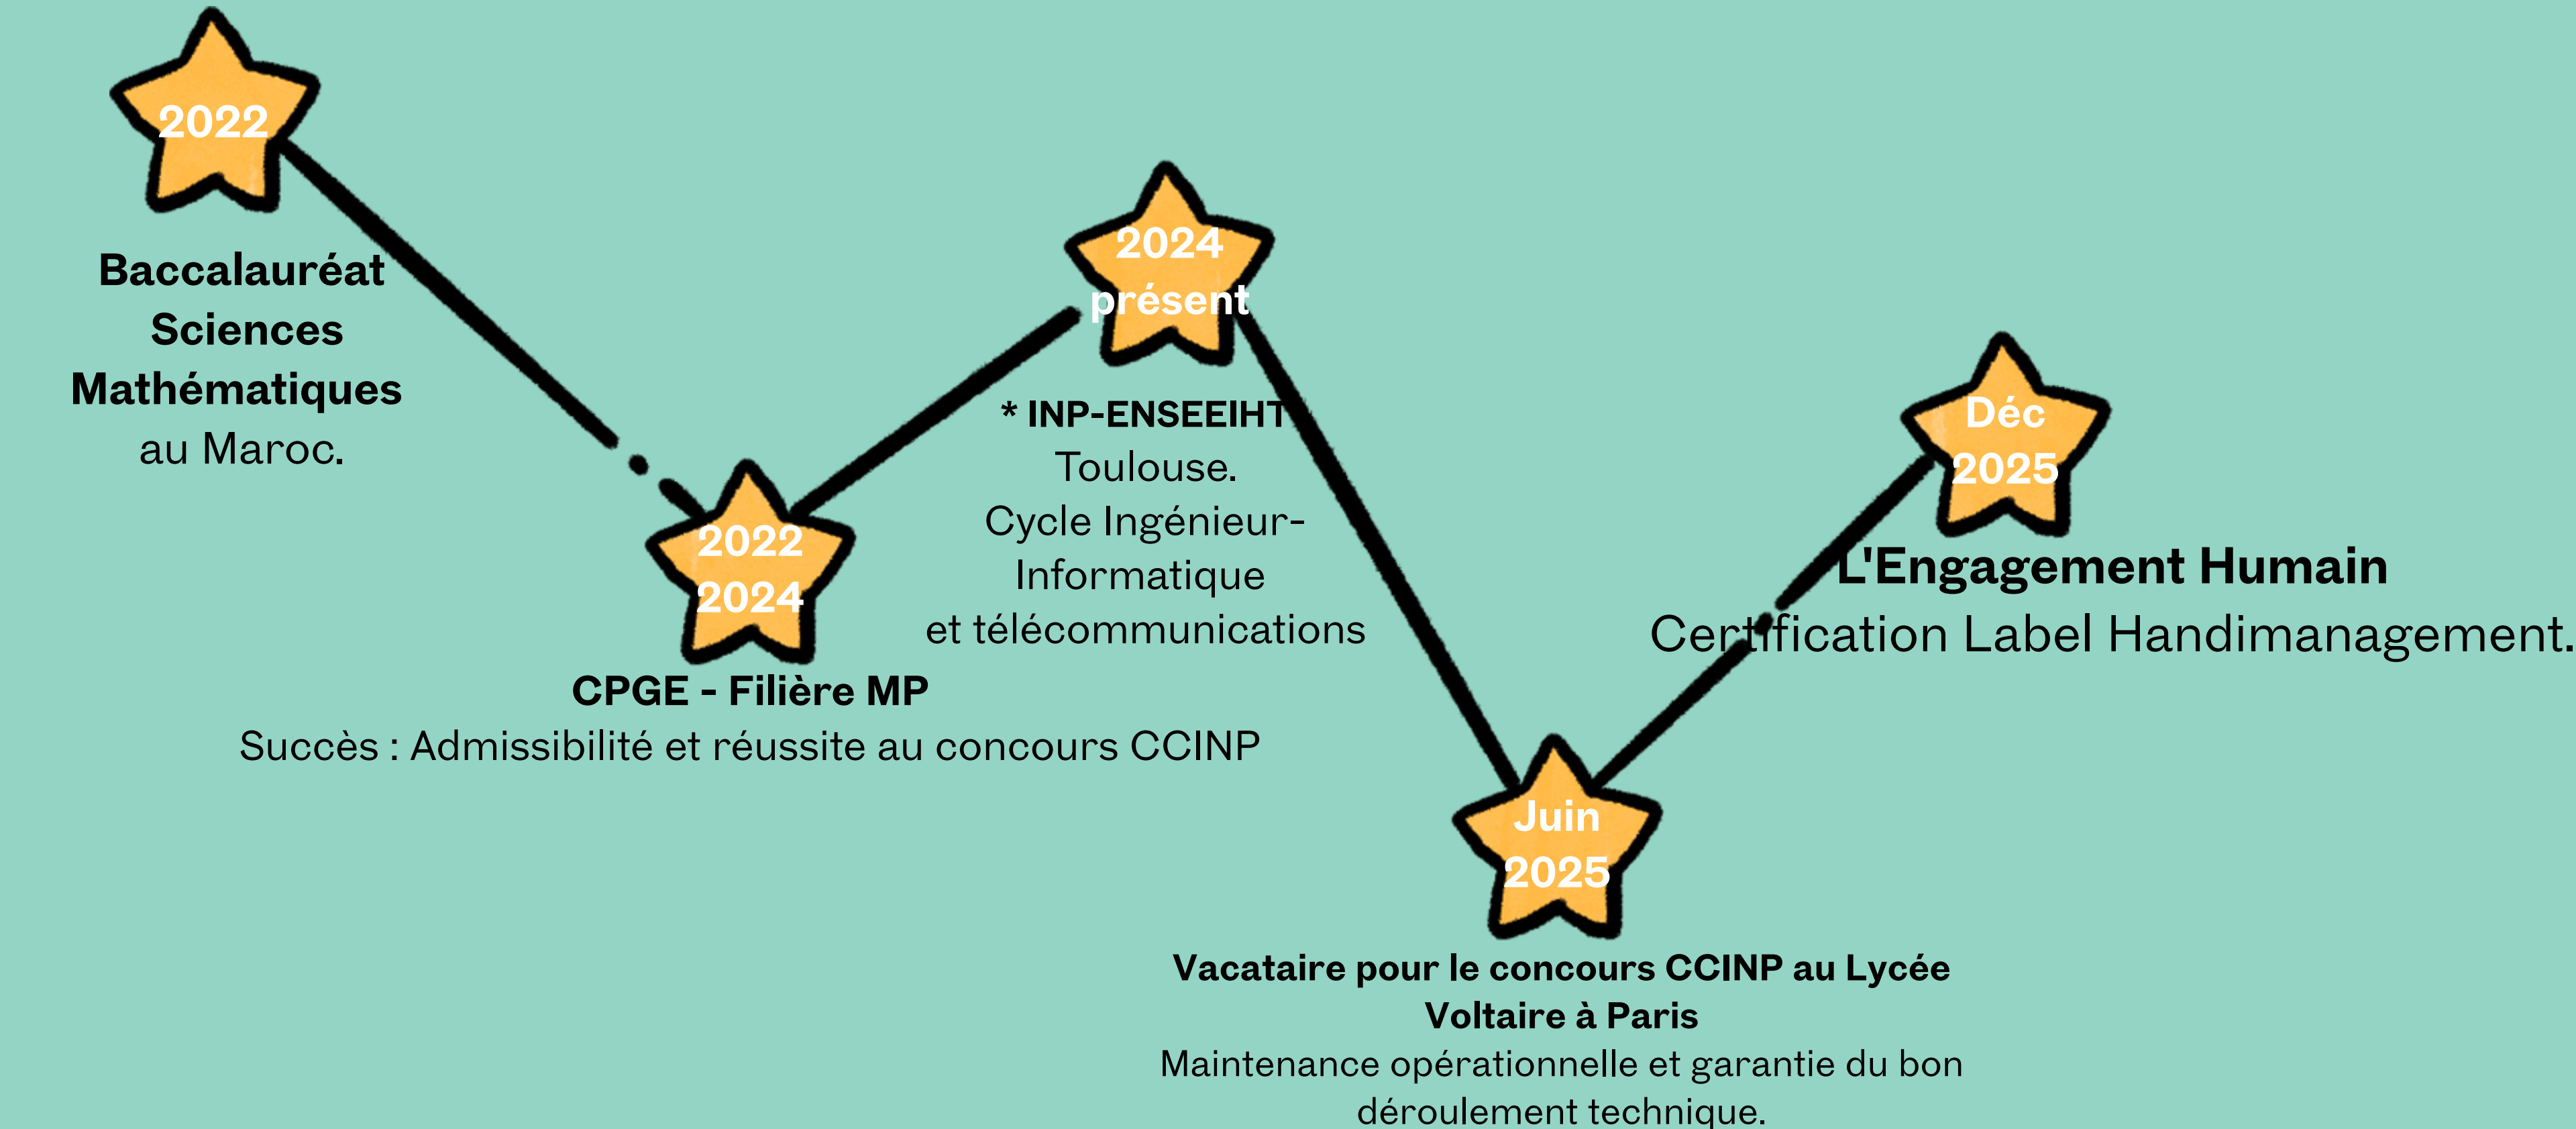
2022

Baccalauréat Sciences Mathématiques
au Maroc.

2022
2024

CPGE - Filière MP
Succès : Admissibilité et réussite au concours CCINP

2024
présent

* INP-ENSEEIHT
Toulouse.
Cycle Ingénieur-Informatique
et télécommunications

Juin
2025

Vacataire pour le concours CCINP au Lycée Voltaire à Paris
Maintenance opérationnelle et garantie du bon déroulement technique.

Déc
2025

L'Engagement Humain
Certification Label Handimanagement.